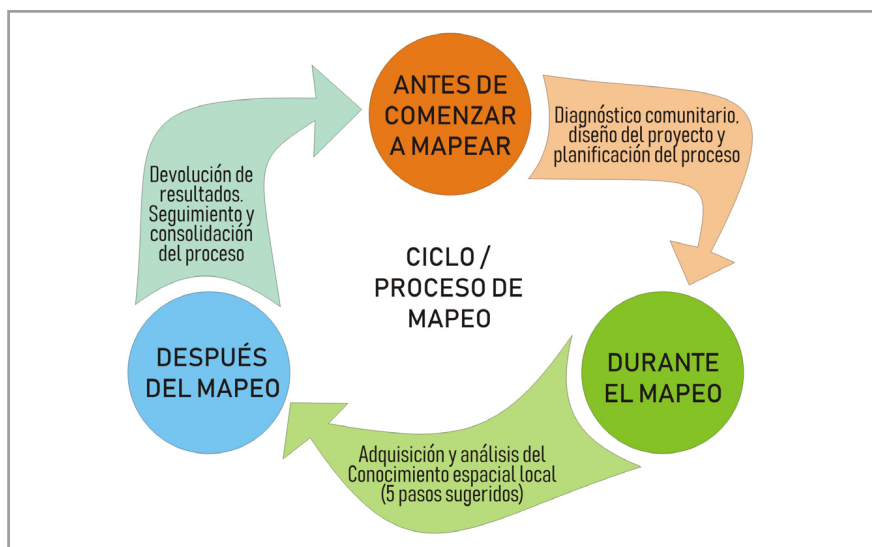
ANTES DE COMENZAR A MAPEAR

Diagnóstico comunitario, diseño del proyecto y planificación del proceso

DURANTE EL MAPEO

Adquisición y análisis del Conocimiento espacial local (5 pasos sugeridos)

DESPUÉS DEL MAPEO

Devolución de resultados. Seguimiento y consolidación del proceso

CICLO / PROCESO DE MAPEO